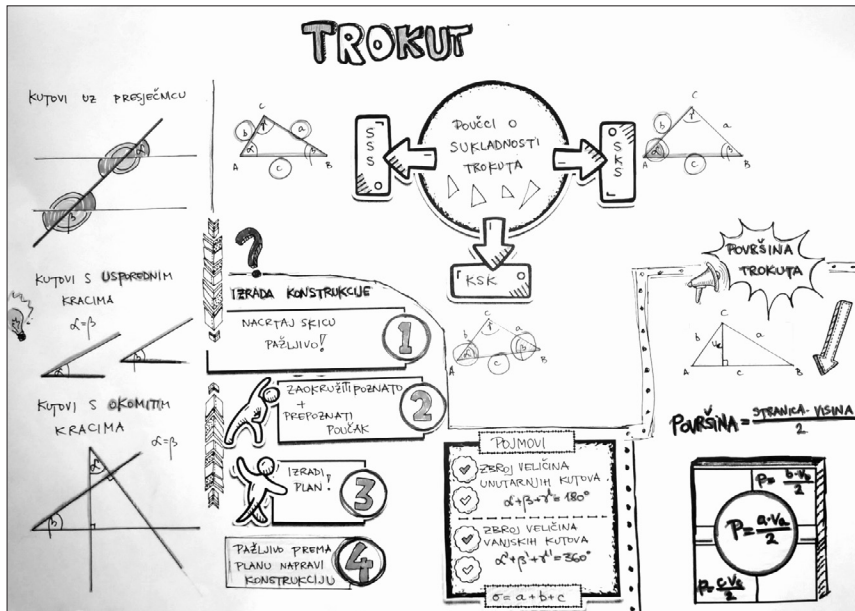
TROKUT

KUTOVI UZ PRESJEČNICU

$\alpha$

$\beta$

C
$\gamma$
b
a
$\alpha$
$\beta$
A
c
B

SSS

POUČCI O SUKLADNOSTI TROKUTA

SKS

C
$\gamma$
b
a
$\alpha$
$\beta$
A
c
B

KSK

C
$\gamma$
b
a
$\alpha$
$\beta$
A
c
B

KUTOVI S USPOREDNIM KRACIMA

$\alpha = \beta$

$\alpha$

$\beta$

IZRADA KONSTRUKCIJE

NACRTAJ SKICU PAŽLJIVO!

1

ZAOKRUŽITI POZNATO + PREPOZNATI POUČAK

2

IZRADI PLAN!

3

PAŽLJIVO PREMA PLANU NAPRAVI KONSTRUKCIJU

4

KUTOVI S OKOMITIM KRACIMA

$\alpha = \beta$

$\alpha$

$\beta$

POVRŠINA TROKUTA

C
b
$v_c$
a
A
c
B

POVRŠINA = $\frac{\text{STRANICA} \cdot \text{VISINA}}{2}$

POJMOVI

ZBROJ VELIČINA UNUTARNJIH KUTOVA
$\alpha+\beta+\gamma=180°$

ZBROJ VELIČINA VANJSKIH KUTOVA
$\alpha'+\beta'+\gamma'=360°$

$o = a+b+c$

$P=\frac{b \cdot v_b}{2}$

$P=\frac{a \cdot v_a}{2}$

$P=\frac{c \cdot v_c}{2}$